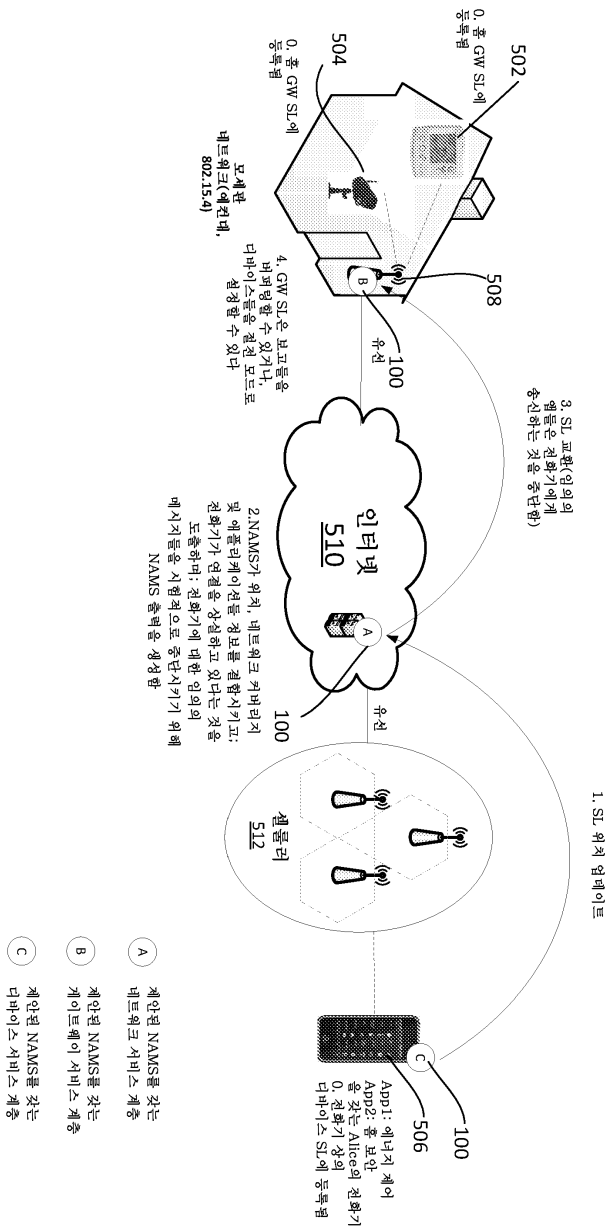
502

0. 홈 GW SL에 등록됨

504

0. 홈 GW SL에 등록됨

모세관 네트워크(예컨대, 802.15.4)

508

B

4. GW SL은 보고들을 버퍼링할 수 있거나, 디바이스들을 절전 모드로 설정할 수 있다

100

유선

3. SL 교환(임의의 메시지들을 전화기에게 송신하는 것을 중단함)

인터넷
510

A

2.NAMS가 위치, 네트워크 커버리지 및 애플리케이션 정보를 결합시키고; 전화기가 연결을 상실하고 있다는 것을 도출하며; 전화기에 대한 임의의 메시지들을 시험적으로 중단시키기 위해 NAMS 출력을 생성함

100

유선

셀룰러
512

1. SL 위치 업데이트

C

100

506

App1: 에너지 제어
App2: 홈 보안
을 갖는 Alice의 전화기
0. 전화기 상의 디바이스 SL에 등록됨

A 제안된 NAMS를 갖는 네트워크 서비스 계층

B 제안된 NAMS를 갖는 게이트웨이 서비스 계층

C 제안된 NAMS를 갖는 디바이스 서비스 계층